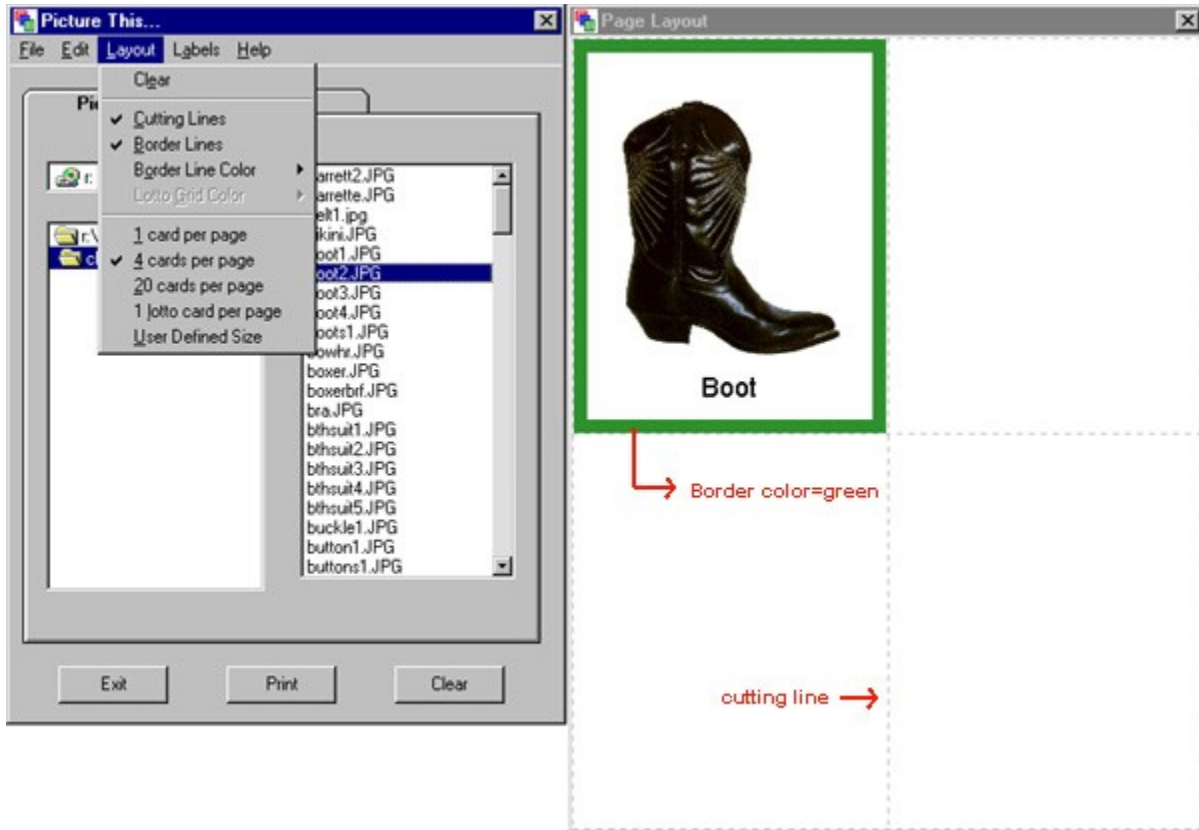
Picture This...

File Edit Layout Labels Help

Clear

✔ Cutting Lines
✔ Border Lines
Border Line Color
Lotto Grid Color

1 card per page
✔ 4 cards per page
20 cards per page
1 lotto card per page
User Defined Size

Pi

r:

r:\
c

arrett2.JPG
arrette.JPG
elt1.jpg
ikini.JPG
oot1.JPG
oot2.JPG
oot3.JPG
oot4.JPG
oots1.JPG
owhr.JPG
boxer.JPG
boxerbrf.JPG
bra.JPG
bthsuit1.JPG
bthsuit2.JPG
bthsuit3.JPG
bthsuit4.JPG
bthsuit5.JPG
buckle1.JPG
button1.JPG
buttons1.JPG

Exit

Print

Clear

Page Layout

Boot

Border color=green

cutting line